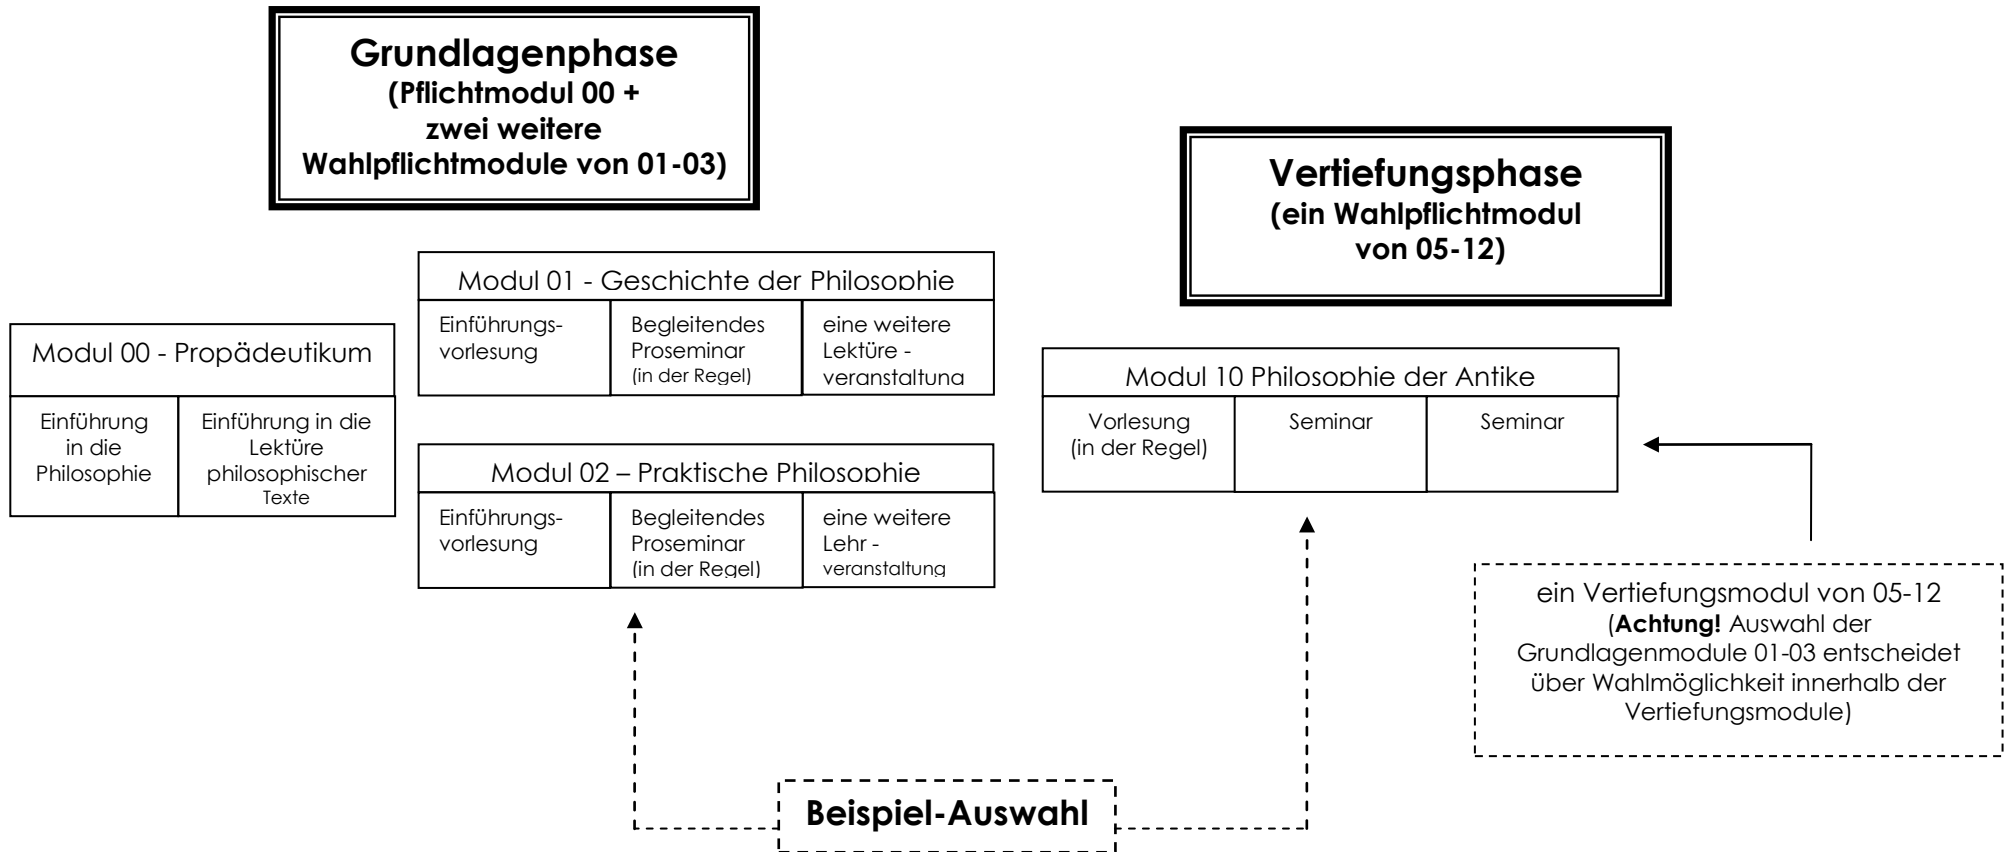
Grundlagenphase
(Pflichtmodul 00 + zwei weitere Wahlpflichtmodule von 01-03)

Vertiefungsphase
(ein Wahlpflichtmodul von 05-12)

| Modul 00 - Propädeutikum | |
|---|---|
| Einführung in die Philosophie | Einführung in die Lektüre philosophischer Texte |

| Modul 01 - Geschichte der Philosophie | | |
|---|---|---|
| Einführungsvorlesung | Begleitendes Proseminar (in der Regel) | eine weitere Lektüre - veranstaltung |

| Modul 02 – Praktische Philosophie | | |
|---|---|---|
| Einführungsvorlesung | Begleitendes Proseminar (in der Regel) | eine weitere Lehr - veranstaltung |

| Modul 10 Philosophie der Antike | | |
|---|---|---|
| Vorlesung (in der Regel) | Seminar | Seminar |

ein Vertiefungsmodul von 05-12 (**Achtung!** Auswahl der Grundlagenmodule 01-03 entscheidet über Wahlmöglichkeit innerhalb der Vertiefungsmodule)

Beispiel-Auswahl